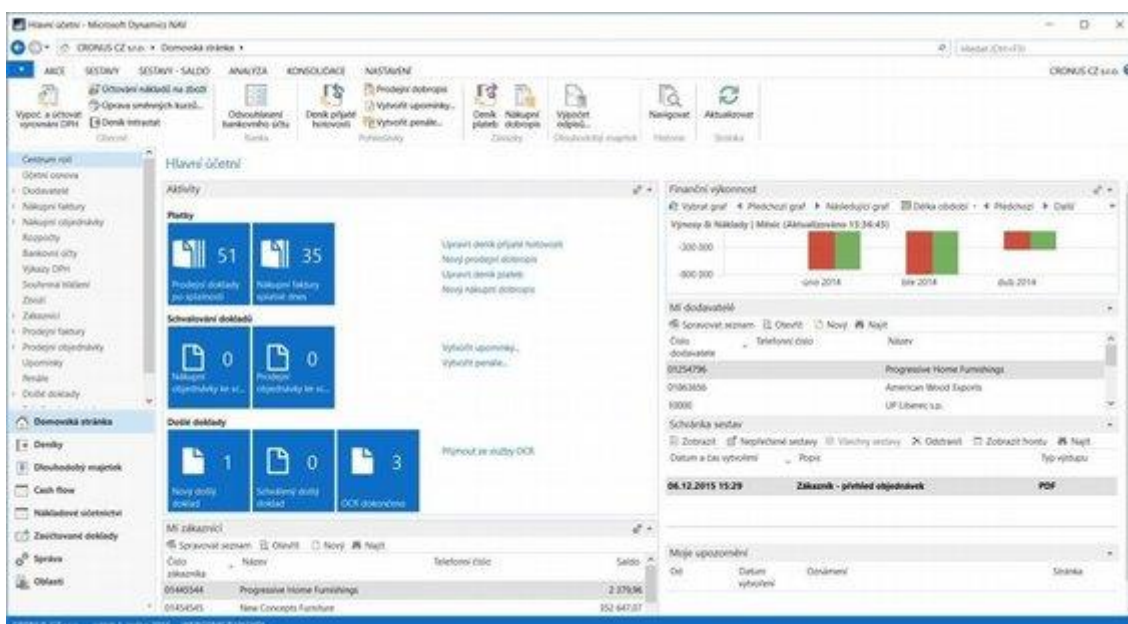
Hlavní účetní - Microsoft Dynamics NAV

CRONUS CZ s.r.o. ▸ Domovská stránka ▸

Hledat (Ctrl+F3)

AKCE SESTAVY SESTAVY - SALDO ANALÝZA KONSOLIDACE NASTAVENÍ

CRONUS CZ s.r.o.

Výpoč. a účtovat vyrovnání DPH
Účtování nákladů na zboží
Oprava směnných kurzů...
Deník Intrastat
Obecné
Odsouhlasení bankovního účtu
Banka
Deník přijaté hotovosti
Prodejní dobropis
Vytvořit upomínky...
Vytvořit penále...
Pohledávky
Deník plateb
Nákupní dobropis
Závazky
Výpočet odpisů...
Dlouhodobý majetek
Navigovat
Historie
Aktualizovat
Stránka

Centrum rolí
Účetní osnova
Dodavatelé
Nákupní faktury
Nákupní objednávky
Rozpočty
Bankovní účty
Výkazy DPH
Souhrnná hlášení
Zboží
Zákazníci
Prodejní faktury
Prodejní objednávky
Upomínky
Penále
Došlé doklady

Domovská stránka
Deníky
Dlouhodobý majetek
Cash flow
Nákladové účetnictví
Zaúčtované doklady
Správa
Oblasti

Hlavní účetní

Aktivity

Platby

51
Prodejní doklady po splatnosti

35
Nákupní faktury splatné dnes

Upravit deník přijaté hotovosti
Nový prodejní dobropis
Upravit deník plateb
Nový nákupní dobropis

Schvalování dokladů

0
Nákupní objednávky ke sc...

0
Prodejní objednávky ke sc...

Vytvořit upomínky...
Vytvořit penále...

Došlé doklady

1
Nový došlý doklad

0
Schválený došlý doklad

3
OCR dokončeno

Přijmout ze služby OCR

Mí zákazníci

Spravovat seznam Otevřít Nový Najít

| Číslo zákazníka | Název | Telefonní číslo | Saldo |
|---|---|---|---|
| 01445544 | Progressive Home Furnishings | | 2 379,96 |
| 01454545 | New Concepts Furniture | | 352 647,07 |

Finanční výkonnost

Vybrat graf Předchozí graf Následující graf Délka období Předchozí Další

Výnosy & Náklady | Měsíc (Aktualizováno 13:36:45)

-300 000
-600 000
únor 2014
bře 2014
duben 2014

Mí dodavatelé

Spravovat seznam Otevřít Nový Najít

| Číslo dodavatele | Telefonní číslo | Název |
|---|---|---|
| 01254796 | | Progressive Home Furnishings |
| 01863656 | | American Wood Exports |
| 10000 | | LIF Liberec s.p. |

Schránka sestav

Zobrazit Nepřečtené sestavy Všechny sestavy Odstranit Zobrazit frontu Najít

| Datum a čas vytvoření | Popis | Typ výstupu |
|---|---|---|
| 06.12.2015 15:29 | Zákazník - přehled objednávek | PDF |

Moje upozornění

| Od | Datum vytvoření | Oznámení | Stránka |
|---|---|---|---|